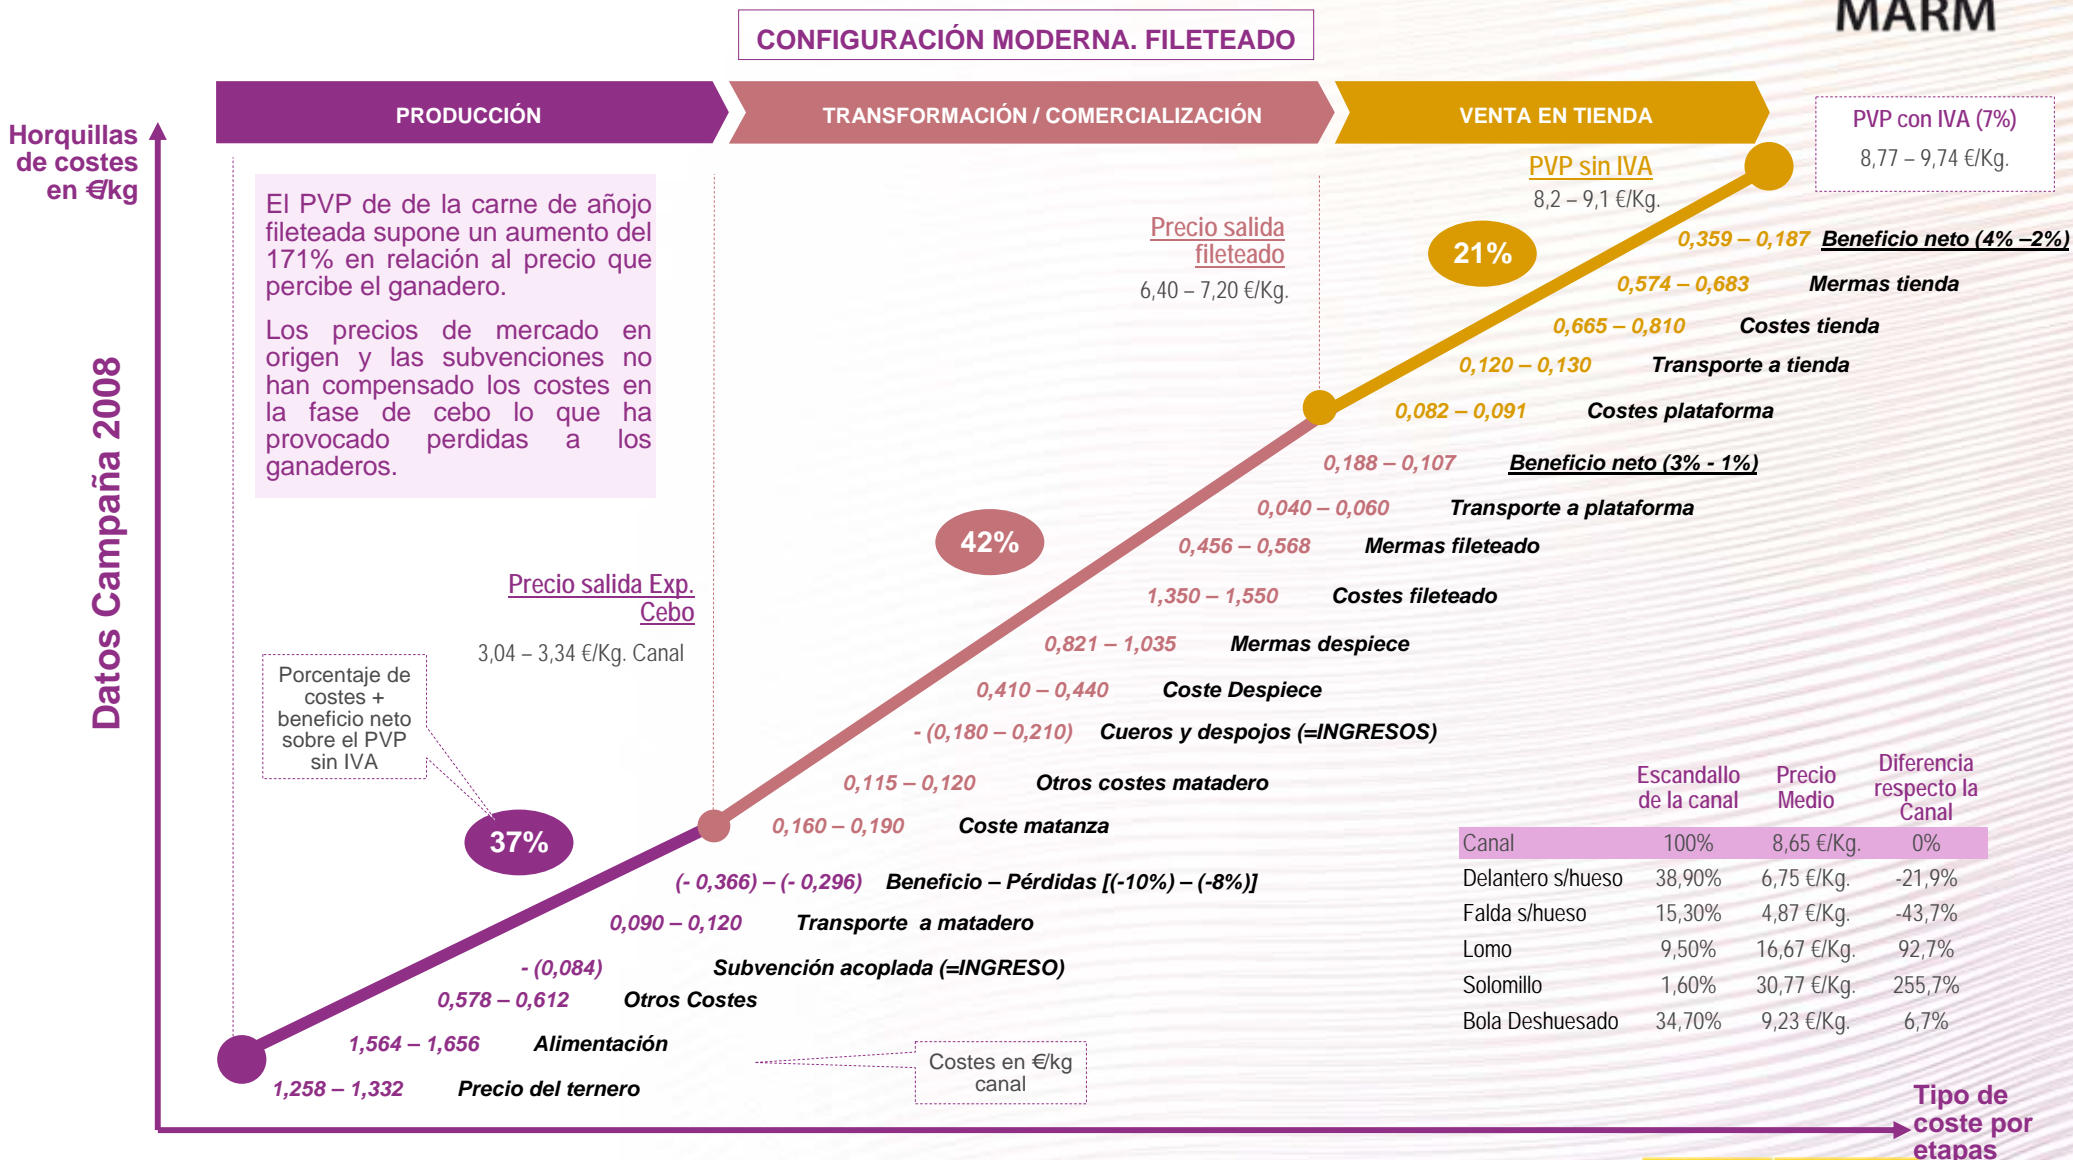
MARM

CONFIGURACIÓN MODERNA. FILETEADO

PRODUCCIÓN

TRANSFORMACIÓN / COMERCIALIZACIÓN

VENTA EN TIENDA

PVP con IVA (7%)
8,77 – 9,74 €/Kg.

Horquillas de costes en €/kg

Datos Campaña 2008

El PVP de de la carne de añojo fileteada supone un aumento del 171% en relación al precio que percibe el ganadero.

Los precios de mercado en origen y las subvenciones no han compensado los costes en la fase de cebo lo que ha provocado perdidas a los ganaderos.

PVP sin IVA
8,2 – 9,1 €/Kg.

Precio salida fileteado
6,40 – 7,20 €/Kg.

21%

0,359 – 0,187 Beneficio neto (4% –2%)
0,574 – 0,683 Mermas tienda
0,665 – 0,810 Costes tienda
0,120 – 0,130 Transporte a tienda
0,082 – 0,091 Costes plataforma
0,188 – 0,107 Beneficio neto (3% - 1%)
0,040 – 0,060 Transporte a plataforma
0,456 – 0,568 Mermas fileteado
1,350 – 1,550 Costes fileteado
0,821 – 1,035 Mermas despiece
0,410 – 0,440 Coste Despiece
- (0,180 – 0,210) Cueros y despojos (=INGRESOS)
0,115 – 0,120 Otros costes matadero
0,160 – 0,190 Coste matanza
(- 0,366) – (- 0,296) Beneficio – Pérdidas [(-10%) – (-8%)]
0,090 – 0,120 Transporte a matadero
- (0,084) Subvención acoplada (=INGRESO)
0,578 – 0,612 Otros Costes
1,564 – 1,656 Alimentación
1,258 – 1,332 Precio del ternero

42%

Precio salida Exp. Cebo
3,04 – 3,34 €/Kg. Canal

Porcentaje de costes + beneficio neto sobre el PVP sin IVA

37%

Costes en €/kg canal

| | Escandallo de la canal | Precio Medio | Diferencia respecto la Canal |
|---|---|---|---|
| Canal | 100% | 8,65 €/Kg. | 0% |
| Delantero s/hueso | 38,90% | 6,75 €/Kg. | -21,9% |
| Falda s/hueso | 15,30% | 4,87 €/Kg. | -43,7% |
| Lomo | 9,50% | 16,67 €/Kg. | 92,7% |
| Solomillo | 1,60% | 30,77 €/Kg. | 255,7% |
| Bola Deshuesado | 34,70% | 9,23 €/Kg. | 6,7% |

Tipo de coste por etapas